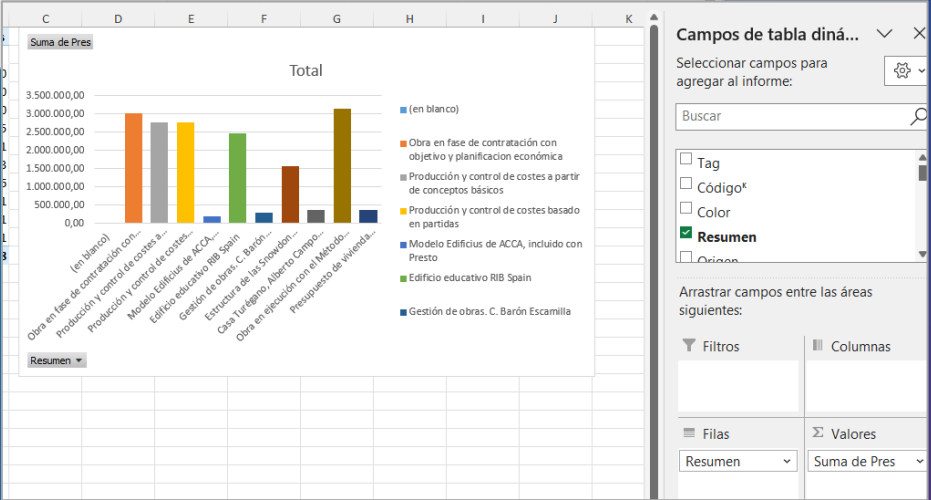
C D E F G H I J K

Suma de Pres

Total

3.500.000,00
3.000.000,00
2.500.000,00
2.000.000,00
1.500.000,00
1.000.000,00
500.000,00
0,00

(en blanco)
Obra en fase de contratación con...
Producción y control de costes a...
Producción y control de costes...
Modelo Edificius de ACCA...
Edificio educativo RIB Spain
Gestión de obras. C. Barón...
Estructura de las Snowdon...
Casa Turégano, Alberto Campo...
Obra en ejecución con el Método...
Presupuesto de vivienda...

(en blanco)
Obra en fase de contratación con objetivo y planificacion económica
Producción y control de costes a partir de conceptos básicos
Producción y control de costes basado en partidas
Modelo Edificius de ACCA, incluido con Presto
Edificio educativo RIB Spain
Gestión de obras. C. Barón Escamilla

Resumen

Campos de tabla diná...

Seleccionar campos para agregar al informe:

Buscar

Tag
Código
Color
Resumen
Origen

Arrastrar campos entre las áreas siguientes:

Filtros
Columnas
Filas
Valores
Resumen
Suma de Pres